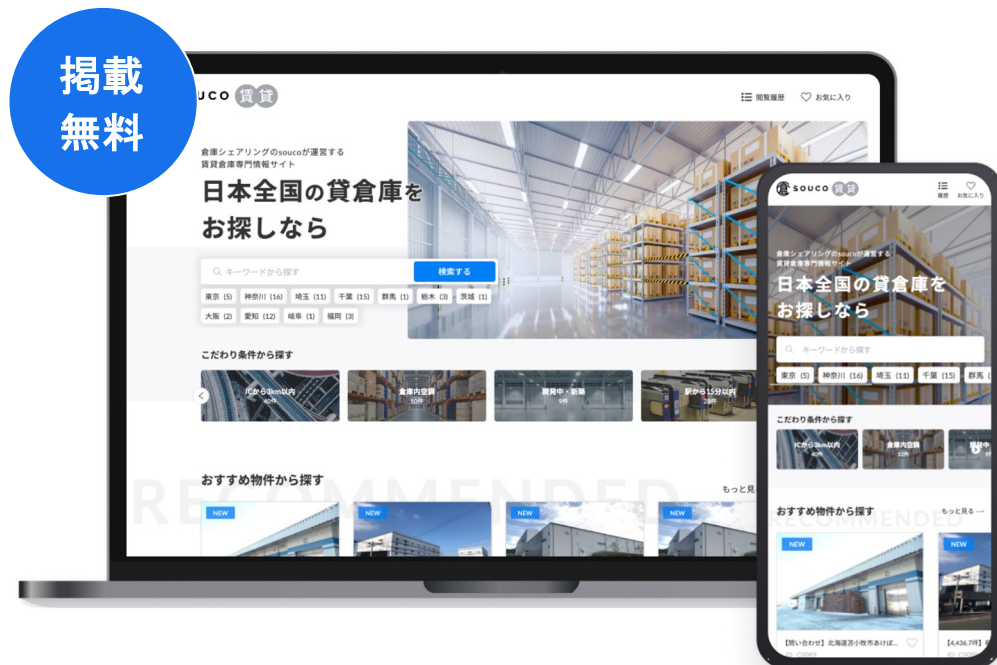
掲載
無料

souco 賃貸

閲覧履歴　お気に入り

倉庫シェアリングのsoucoが運営する
賃貸倉庫専門情報サイト

日本全国の貸倉庫をお探しなら

キーワードから探す　検索する

東京 (5)　神奈川 (16)　埼玉 (11)　千葉 (15)　群馬 (1)　栃木 (3)　茨城 (1)　大阪 (2)　愛知 (12)　岐阜 (1)　福岡 (3)

こだわり条件から探す

ICから3km以内 40件　倉庫内空調 10件　開発中・新築 9件　駅から15分以内 28件

おすすめ物件から探す　もっと見る

RECOMMENDED

NEW　NEW　NEW　NEW

souco 賃貸

履歴　お気に入り

倉庫シェアリングのsoucoが運営する
賃貸倉庫専門情報サイト

日本全国の貸倉庫をお探しなら

キーワードから探す

東京 (5)　神奈川 (16)　埼玉 (11)　千葉 (15)　群馬

こだわり条件から探す

ICから3km以内 40件　倉庫内空調 10件　開発中 9件

おすすめ物件から探す　もっと見る →

RECOMMENDED

NEW　NEW

【問い合わせ】北海道苫小牧市あけぼ…　【4,436.7坪】

ID：C00899